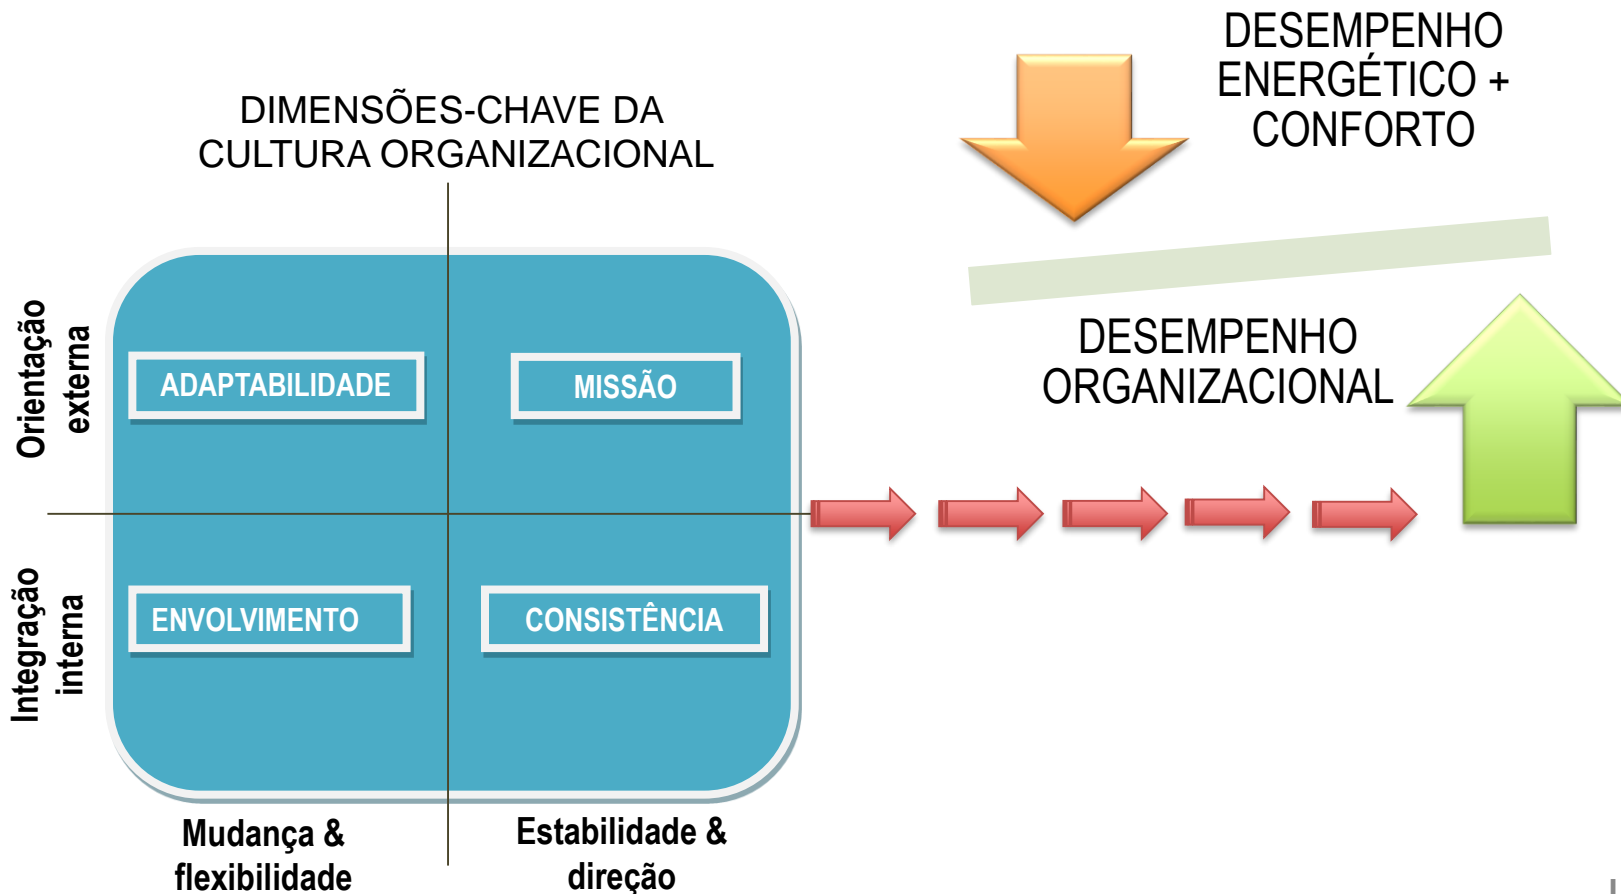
DIMENSÕES-CHAVE DA CULTURA ORGANIZACIONAL

DESEMPENHO ENERGÉTICO + CONFORTO

Orientação externa

ADAPTABILIDADE

MISSÃO

DESEMPENHO ORGANIZACIONAL

Integração interna

ENVOLVIMENTO

CONSISTÊNCIA

Mudança & flexibilidade

Estabilidade & direção